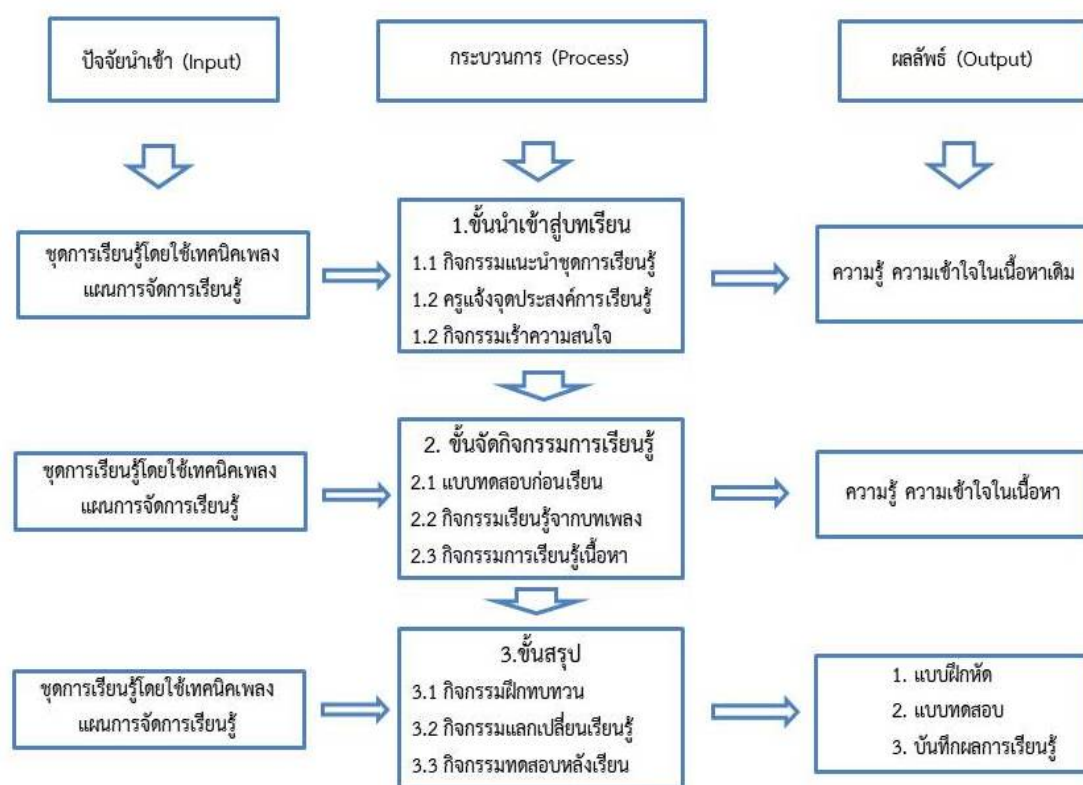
ปัจจัยนำเข้า (Input)

กระบวนการ (Process)

ผลลัพธ์ (Output)

ชุดการเรียนรู้โดยใช้เทคนิคเพลง แผนการจัดการเรียนรู้

1.ขั้นนำเข้าสู่บทเรียน
1.1 กิจกรรมแนะนำชุดการเรียนรู้
1.2 ครูแจ้งจุดประสงค์การเรียนรู้
1.2 กิจกรรมเร้าความสนใจ

ความรู้ ความเข้าใจในเนื้อหาเดิม

ชุดการเรียนรู้โดยใช้เทคนิคเพลง แผนการจัดการเรียนรู้

2. ขั้นจัดกิจกรรมการเรียนรู้
2.1 แบบทดสอบก่อนเรียน
2.2 กิจกรรมเรียนรู้จากบทเพลง
2.3 กิจกรรมการเรียนรู้เนื้อหา

ความรู้ ความเข้าใจในเนื้อหา

ชุดการเรียนรู้โดยใช้เทคนิคเพลง แผนการจัดการเรียนรู้

3.ขั้นสรุป
3.1 กิจกรรมฝึกทบทวน
3.2 กิจกรรมแลกเปลี่ยนเรียนรู้
3.3 กิจกรรมทดสอบหลังเรียน

1. แบบฝึกหัด
2. แบบทดสอบ
3. บันทึกผลการเรียนรู้